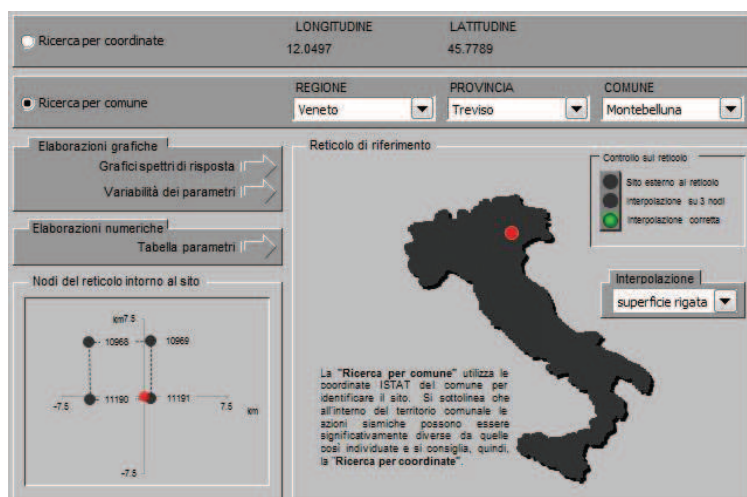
Ricerca per coordinate

LONGITUDINE
12.0497

LATITUDINE
45.7789

Ricerca per comune

REGIONE
Veneto

PROVINCIA
Treviso

COMUNE
Montebelluna

Elaborazioni grafiche
Grafici spettri di risposta
Variabilità dei parametri

Elaborazioni numeriche
Tabella parametri

Nodi del reticolo intorno al sito

km 7.5
10968
10969
11190
11191
-7.5
7.5
km
-7.5

Reticolo di riferimento

Controllo sul reticolo
Sito esterno al reticolo
Interpolazione su 3 nodi
Interpolazione corretta

Interpolazione
superficie rigata

La "Ricerca per comune" utilizza le coordinate ISTAT del comune per identificare il sito. Si sottolinea che all'interno del territorio comunale le azioni sismiche possono essere significativamente diverse da quelle così individuate e si consiglia, quindi, la "Ricerca per coordinate".